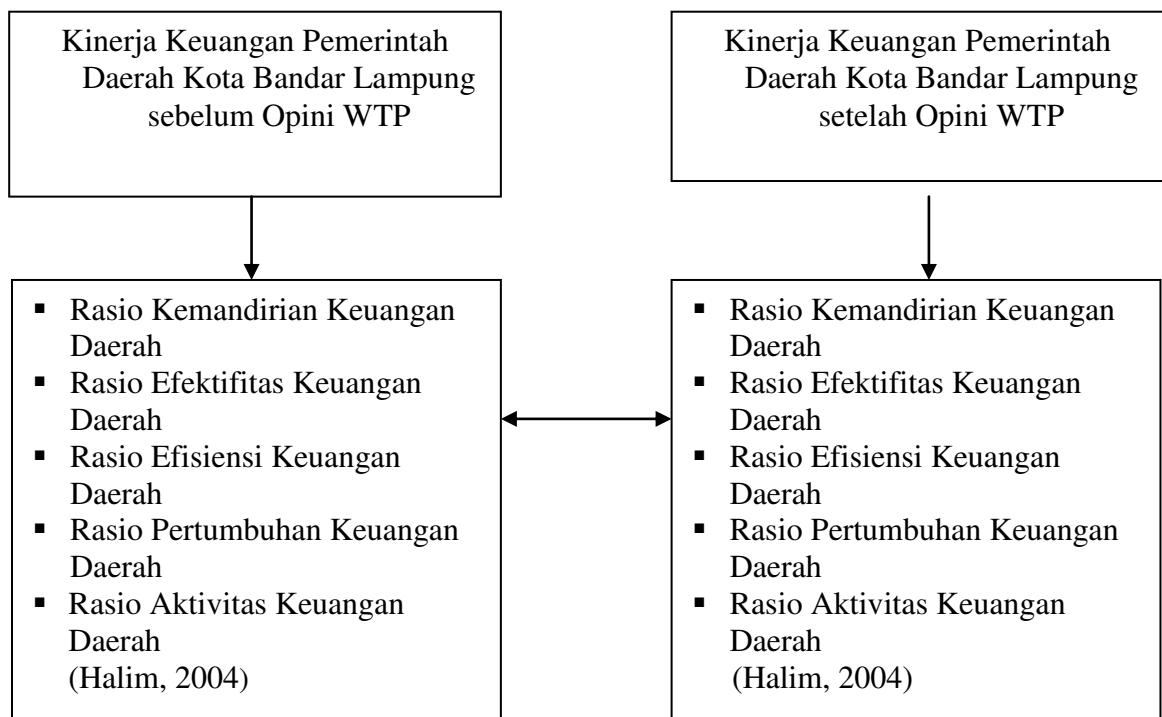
Kinerja Keuangan Pemerintah Daerah Kota Bandar Lampung sebelum Opini WTP

Kinerja Keuangan Pemerintah Daerah Kota Bandar Lampung setelah Opini WTP

- Rasio Kemandirian Keuangan Daerah
- Rasio Efektifitas Keuangan Daerah
- Rasio Efisiensi Keuangan Daerah
- Rasio Pertumbuhan Keuangan Daerah
- Rasio Aktivitas Keuangan Daerah

(Halim, 2004)

- Rasio Kemandirian Keuangan Daerah
- Rasio Efektifitas Keuangan Daerah
- Rasio Efisiensi Keuangan Daerah
- Rasio Pertumbuhan Keuangan Daerah
- Rasio Aktivitas Keuangan Daerah

(Halim, 2004)